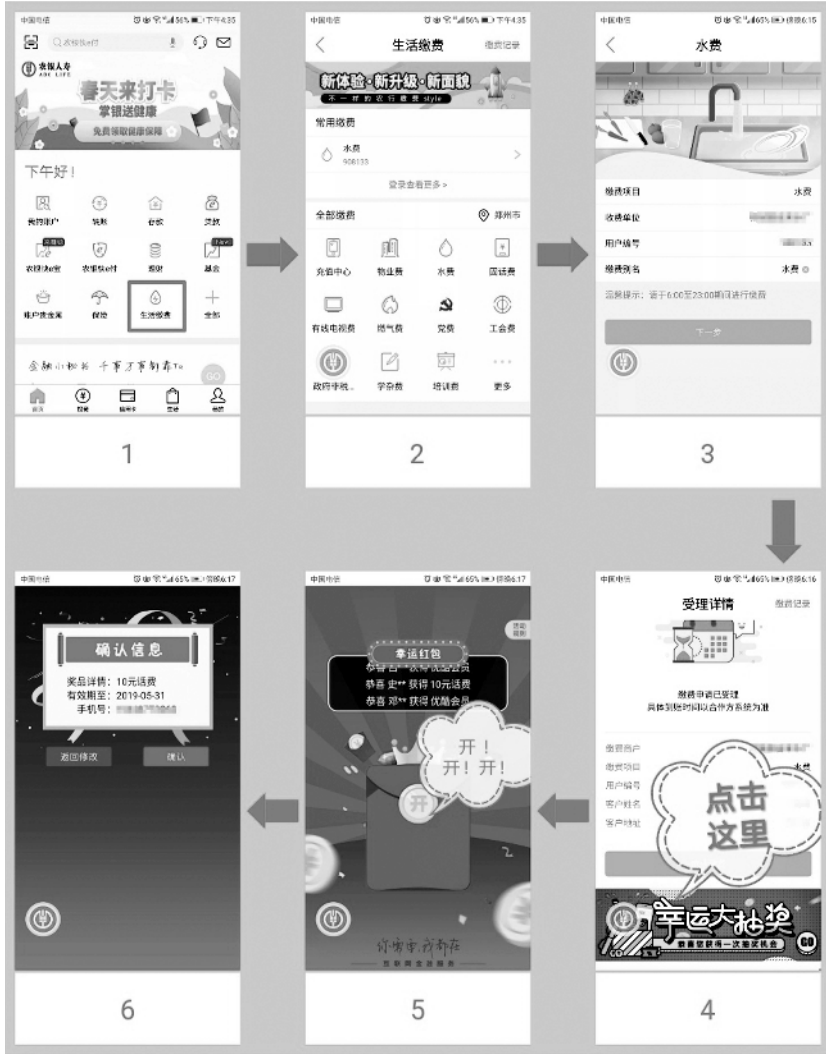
中国电信 下午4:35

Q 农银快e付

农银人寿 ABC LIFE

春天来打卡

掌银送健康

免费领取健康保障

下午好！

我的账户 转账 存款 贷款

农银快e宝 农银快e付 理财 基金

账户贵金属 保险 生活缴费 全部

金融小秘书 千事万事都有To

首页 财富 信用卡 生活 我的

1

中国电信 下午4:35

生活缴费 缴费记录

新体验·新升级·新面貌

不一样的农行缴费style

常用缴费

水费 908133

登录查看更多 >

全部缴费 郑州市

充值中心 物业费 水费 固话费

有线电视费 燃气费 党费 工会费

政府非税... 学杂费 培训费 更多

2

中国电信 65% 6:15

水费

缴费项目 水费

收费单位 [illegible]

用户编号 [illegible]

缴费账名 水费

温馨提示：请于6:00至23:00期间进行缴费

下一步

3

中国电信 65% 6:16

受理详情 缴费记录

缴费申请已受理

具体到账时间以合作方系统为准

缴费用户

缴费项目

用户编号

客户姓名

客户地址

点击

这里

幸运大抽奖

恭喜您获得一次抽奖机会

4

中国电信 65% 6:17

幸运红包

恭喜 吕** 获得 优酷会员

恭喜 史** 获得 10元话费

恭喜 邓** 获得 优酷会员

开！

开！开！

开

你要的我都在

5

中国电信 65% 6:17

确认信息

奖品详情：10元话费

有效期至：2019-05-31

手机号：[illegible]

返回修改 确认

6